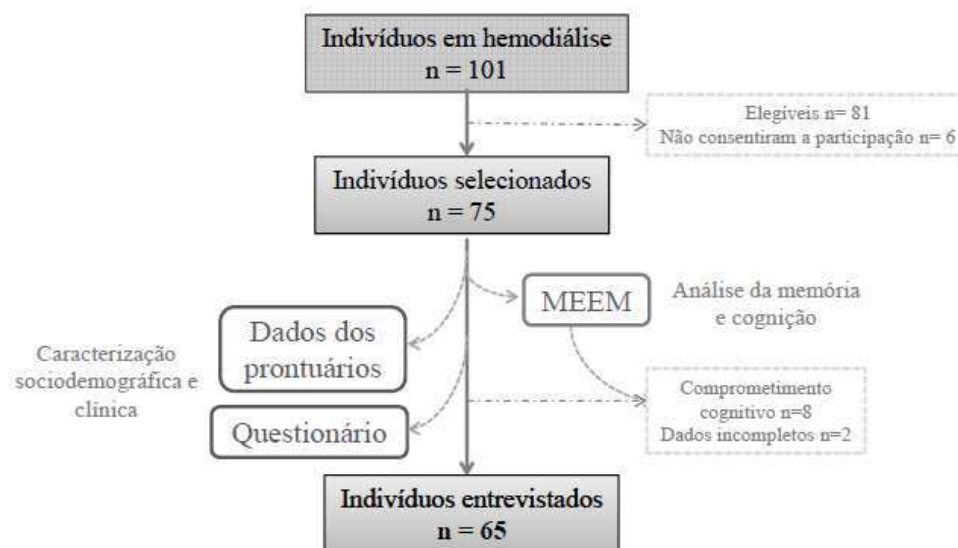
Indivíduos em hemodiálise
n = 101

Elegíveis n= 81
Não consentiram a participação n= 6

Indivíduos selecionados
n = 75

MEEM

Análise da memória e cognição

Dados dos prontuários

Caracterização sociodemográfica e clínica

Questionário

Comprometimento cognitivo n=8
Dados incompletos n=2

Indivíduos entrevistados
n = 65